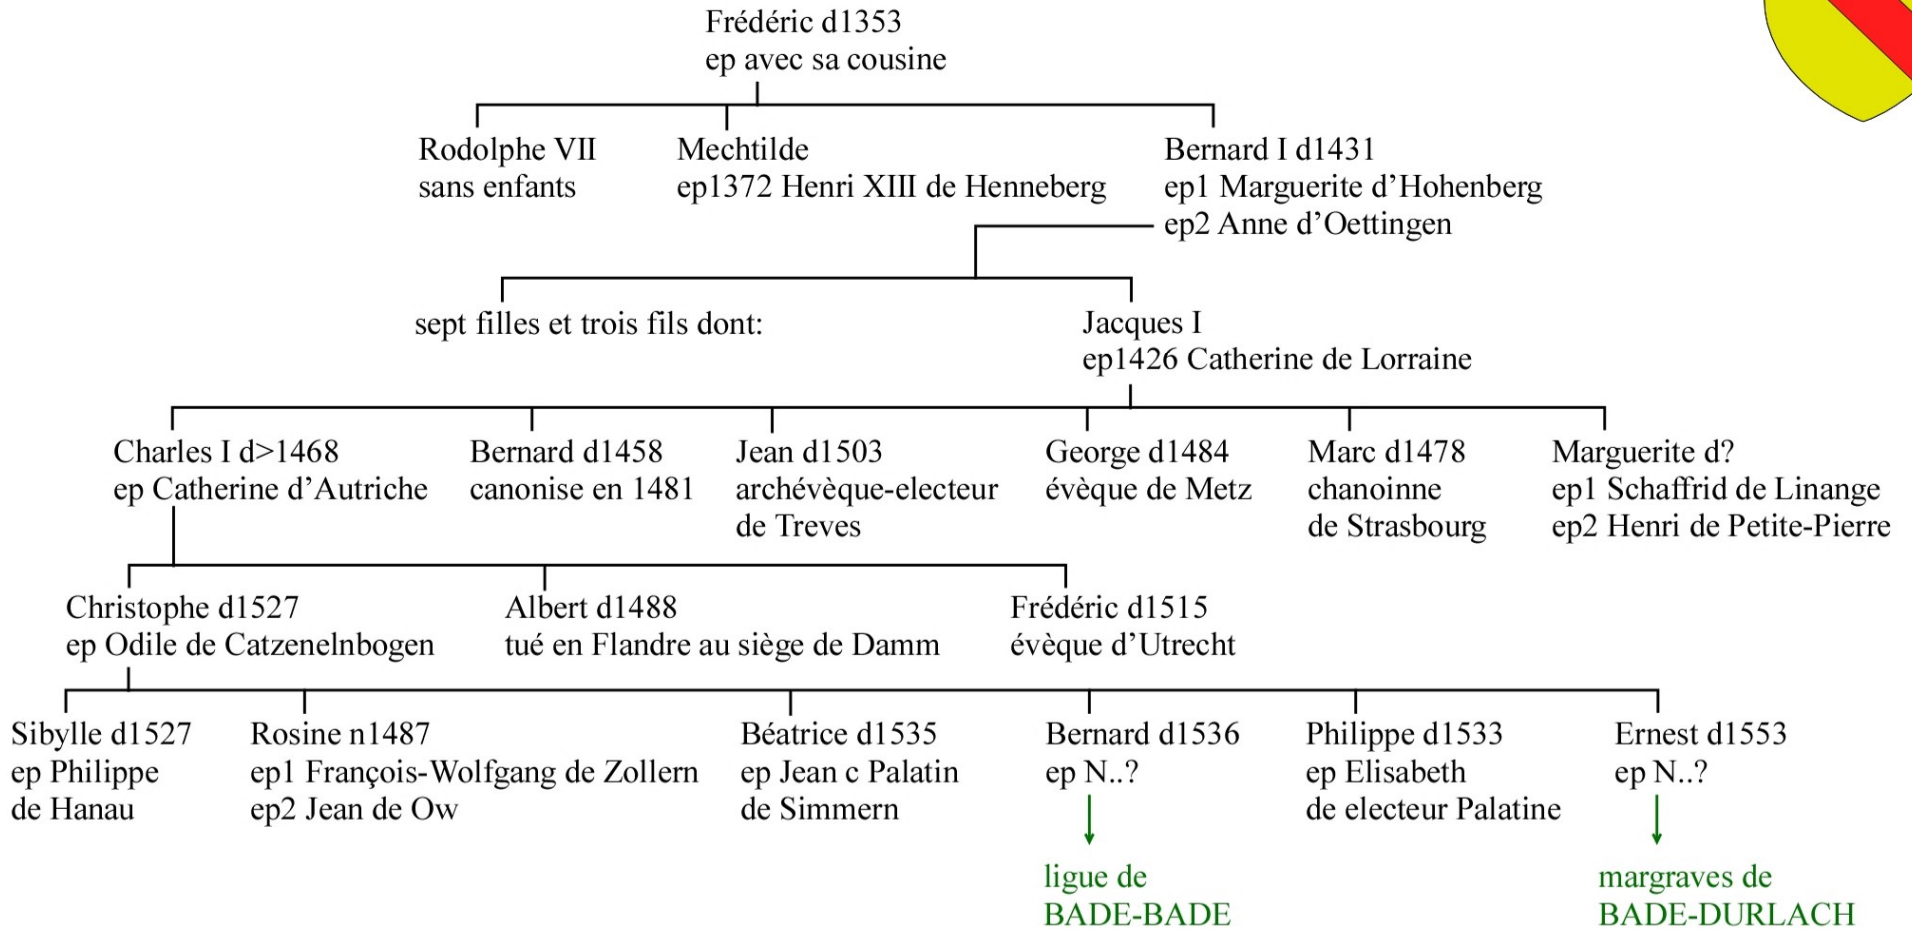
Frédéric d1353
ep avec sa cousine

Rodolphe VII
sans enfants

Mechtilde
ep1372 Henri XIII de Henneberg

Bernard I d1431
ep1 Marguerite d'Hohenberg
ep2 Anne d'Oettingen

sept filles et trois fils dont:

Jacques I
ep1426 Catherine de Lorraine

Charles I d>1468
ep Catherine d'Autriche

Bernard d1458
canonise en 1481

Jean d1503
archévèque-electeur
de Treves

George d1484
évèque de Metz

Marc d1478
chanoinne
de Strasbourg

Marguerite d?
ep1 Schaffrid de Linange
ep2 Henri de Petite-Pierre

Christophe d1527
ep Odile de Catzenelnbogen

Albert d1488
tué en Flandre au siège de Damm

Frédéric d1515
évèque d'Utrecht

Sibylle d1527
ep Philippe
de Hanau

Rosine n1487
ep1 François-Wolfgang de Zollern
ep2 Jean de Ow

Béatrice d1535
ep Jean c Palatin
de Simmern

Bernard d1536
ep N..?

Philippe d1533
ep Elisabeth
de electeur Palatine

Ernest d1553
ep N..?

ligue de
BADE-BADE

margraves de
BADE-DURLACH